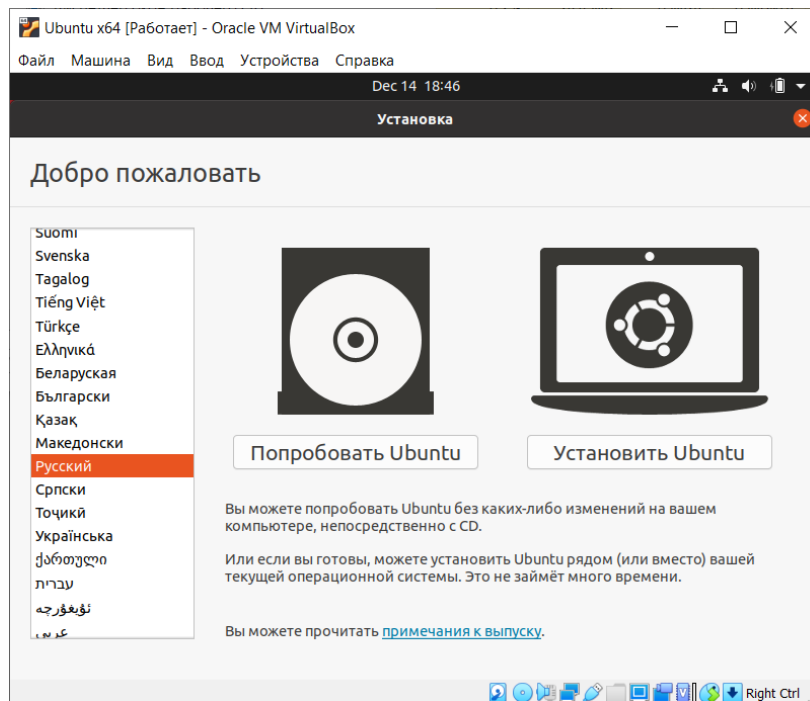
Ubuntu x64 [Работает] - Oracle VM VirtualBox

Файл Машина Вид Ввод Устройства Справка

Dec 14 18:46

Установка

Добро пожаловать

Suomi
Svenska
Tagalog
Tiếng Việt
Türkçe
Ελληνικά
Беларуская
Български
Қазақ
Македонски
Русский
Српски
Тоҷикӣ
Українська
ქართული
עברית
ئۇيغۇرچە
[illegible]

Попробовать Ubuntu

Установить Ubuntu

Вы можете попробовать Ubuntu без каких-либо изменений на вашем компьютере, непосредственно с CD.

Или если вы готовы, можете установить Ubuntu рядом (или вместо) вашей текущей операционной системы. Это не займёт много времени.

Вы можете прочитать примечания к выпуску.

Right Ctrl